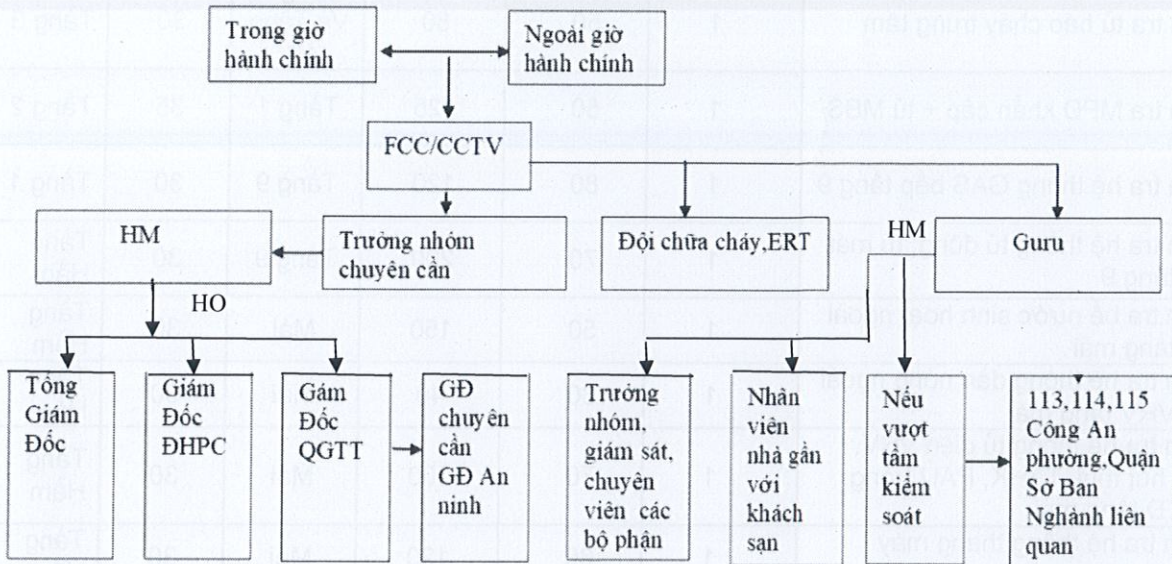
Trong giờ hành chính

Ngoài giờ hành chính

FCC/CCTV

HM

Trưởng nhóm chuyên cần

Đội chữa cháy,ERT

HM

Guru

HO

Tổng Giám Đốc

Giám Đốc ĐHPC

Gám Đốc QGTT

GĐ chuyên cần GĐ An ninh

Trưởng nhóm, giám sát, chuyên viên các bộ phận

Nhân viên nhà gần với khách sạn

Nếu vượt tầm kiểm soát

113,114,115 Công An phường,Quận Sở Ban Nghành liên quan